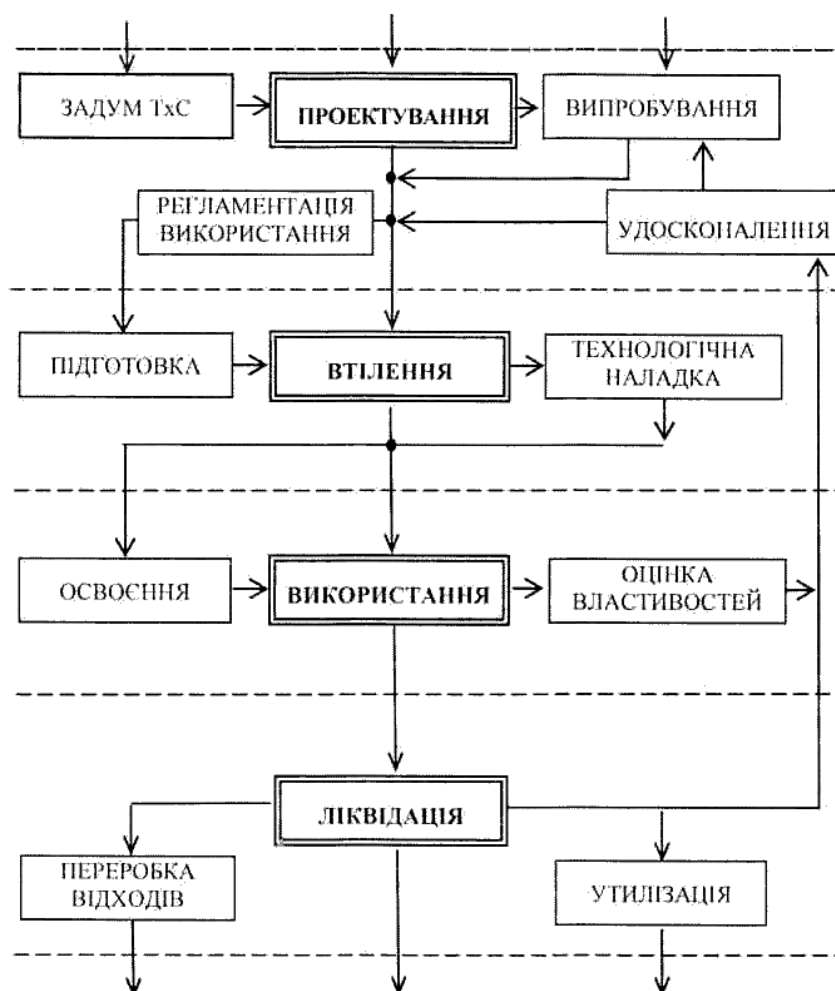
ЗАДУМ ТхС

ПРОЕКТУВАННЯ

ВИПРОБУВАННЯ

РЕГЛАМЕНТАЦІЯ ВИКОРИСТАННЯ

УДОСКОНАЛЕННЯ

ПІДГОТОВКА

ВТІЛЕННЯ

ТЕХНОЛОГІЧНА НАЛАДКА

ОСВОЄННЯ

ВИКОРИСТАННЯ

ОЦІНКА ВЛАСТИВОСТЕЙ

ЛІКВІДАЦІЯ

ПЕРЕРОБКА ВІДХОДІВ

УТИЛІЗАЦІЯ